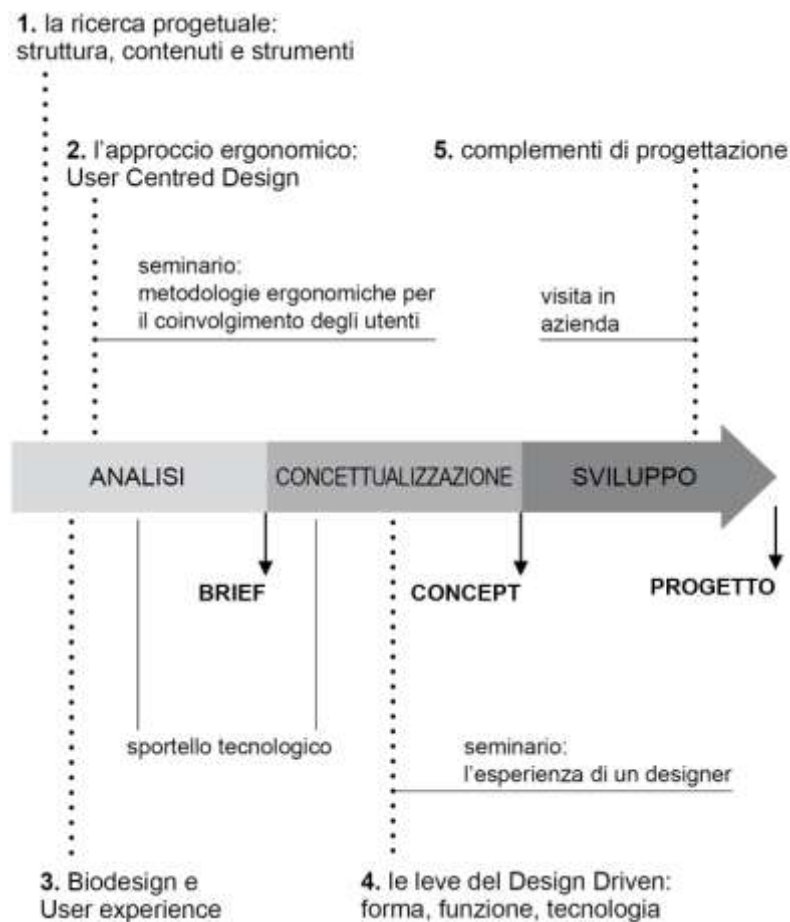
1. la ricerca progetuale: struttura, contenuti e strumenti

2. l'approccio ergonomico: User Centred Design

5. complementi di progettazione

seminario: metodologie ergonomiche per il coinvolgimento degli utenti

visita in azienda

ANALISI

CONCETTUALIZZAZIONE

SVILUPPO

BRIEF

CONCEPT

PROGETTO

sportello tecnologico

seminario: l'esperienza di un designer

3. Biodesign e User experience

4. le leve del Design Driven: forma, funzione, tecnologia